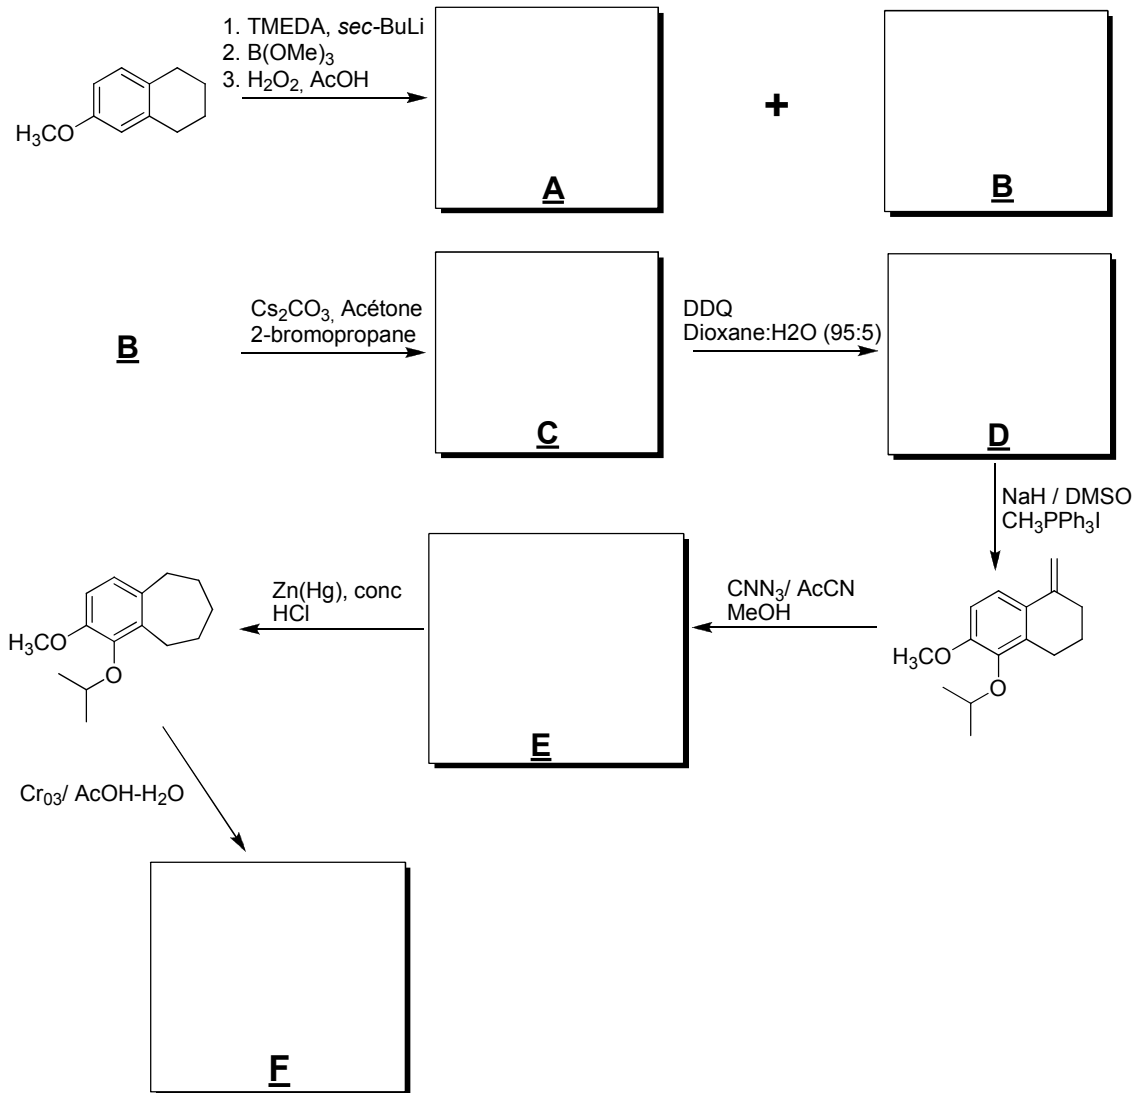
$H_3CO$

1. TMEDA, *sec*-BuLi
2. $B(OMe)_3$
3. $H_2O_2$, AcOH

A

+

B

B

$Cs_2CO_3$, Acétone
2-bromopropane

C

DDQ
Dioxane:H2O (95:5)

D

NaH / DMSO
$CH_3PPh_3I$

$H_3CO$

$CNN_3$/ AcCN
MeOH

E

Zn(Hg), conc
HCl

$H_3CO$

$Cr_{03}$/ AcOH-$H_2O$

F